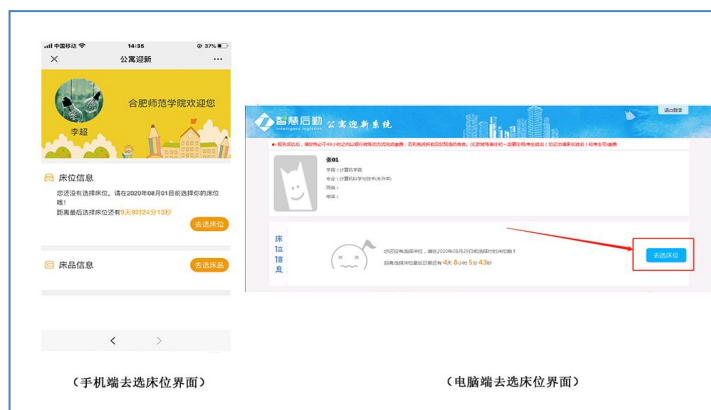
中国移动 14:35 37%

公寓迎新

合肥师范学院欢迎您

李超

床位信息

您还没有选择床位，请在2020年08月01日前选择你的床位哦！

距离最后选择床位还有9天8时24分13秒

去选床位

床品信息

去选床品

智慧后勤 Intelligent logistics 公寓迎新系统

退出登录

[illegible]

张01

学院：计算机学院

专业：计算机科学与技术(本升本)

班级：

电话：

床位信息

您还没有选择床位，请在2020年08月29日前选择你的床位哦！

距离选择床位截止时间还有4天8小时5分43秒

去选床位

（手机端去选床位界面）

（电脑端去选床位界面）